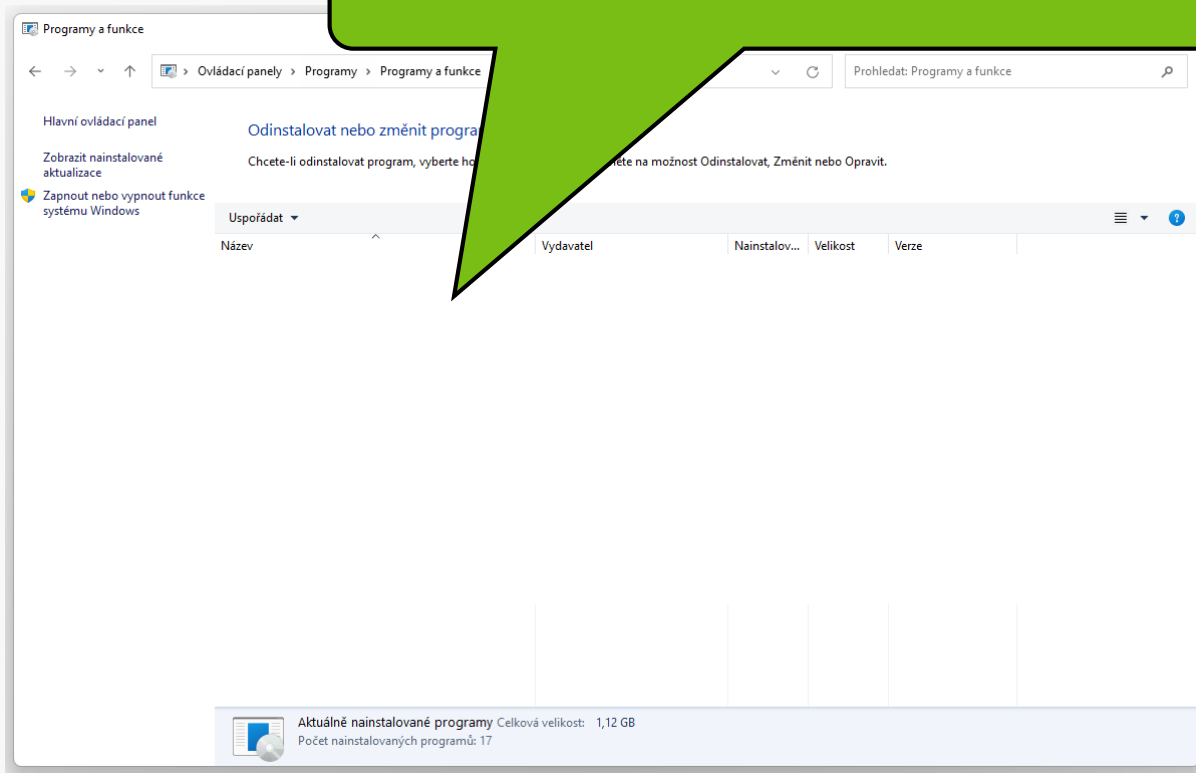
Programy a funkce

Ovládací panely > Programy > Programy a funkce

Prohledat: Programy a funkce

Hlavní ovládací panel

Zobrazit nainstalované aktualizace

Zapnout nebo vypnout funkce systému Windows

Odinstalovat nebo změnit program

Chcete-li odinstalovat program, vyberte ho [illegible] ete na možnost Odinstalovat, Změnit nebo Opravit.

Uspořádat

| Název | Vydavatel | Nainstalov... | Velikost | Verze |
|---|---|---|---|---|

Aktuálně nainstalované programy Celková velikost: 1,12 GB
Počet nainstalovaných programů: 17